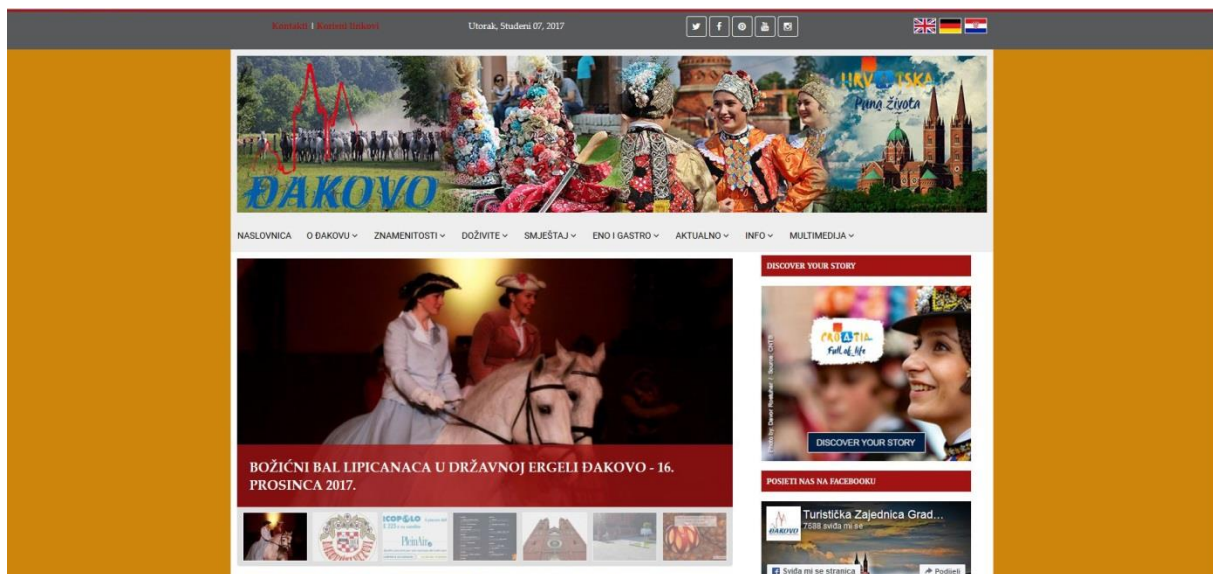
Kontakti | Korisni linkovi

Utorak, Studeni 07, 2017

ĐAKOVO

HRVATSKA
Puna života

NASLOVNICA
O ĐAKOVU
ZNAMENITOSTI
DOŽIVITE
SMJEŠTAJ
ENO I GASTRO
AKTUALNO
INFO
MULTIMEDIJA

BOŽIĆNI BAL LIPICANACA U DRŽAVNOJ ERGELI ĐAKOVO - 16. PROSINCA 2017.

DISCOVER YOUR STORY

CROATIA
Full of life

DISCOVER YOUR STORY

POSJETI NAS NA FACEBOOKU

Turistička Zajednica Grad...
7588 sviđa mi se

Sviđa mi se stranica
Podijeli